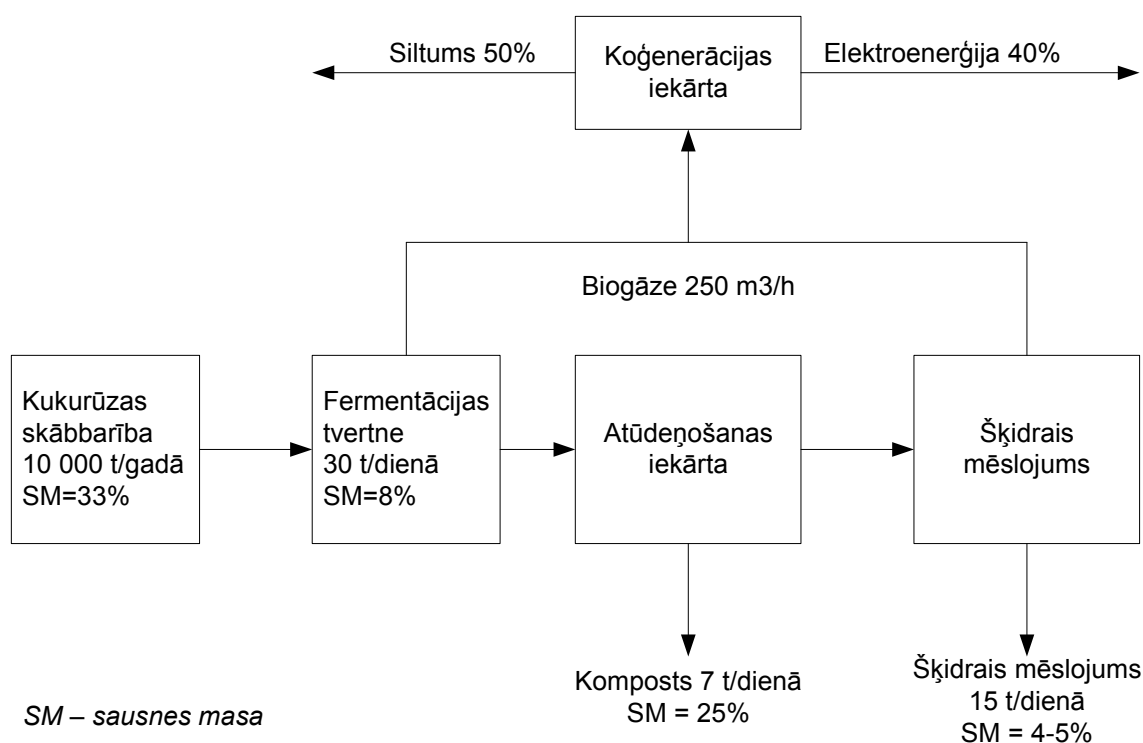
Siltums 50%

Koģenerācijas iekārta

Elektroenerģija 40%

Biogāze 250 m3/h

Kukurūzas skābbarība 10 000 t/gadā SM=33%

Fermentācijas tvertne 30 t/dienā SM=8%

Atūdeņošanas iekārta

Šķidrais mēslojums

Komposts 7 t/dienā SM = 25%

Šķidrais mēslojums 15 t/dienā SM = 4-5%

SM – sausnes masa